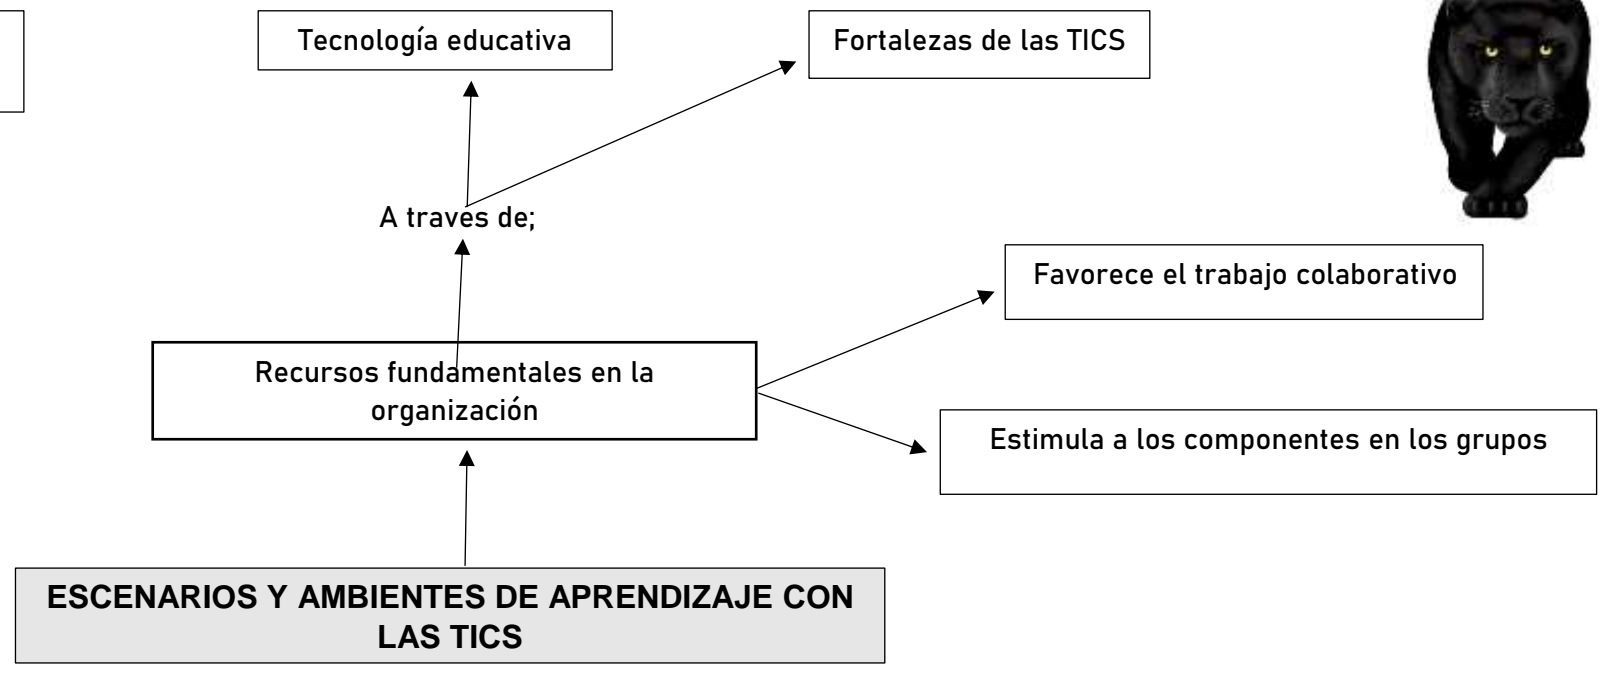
Tecnología educativa

Fortalezas de las TICS

A traves de;

Favorece el trabajo colaborativo

Recursos fundamentales en la organización

Estimula a los componentes en los grupos

ESCENARIOS Y AMBIENTES DE APRENDIZAJE CON LAS TICS